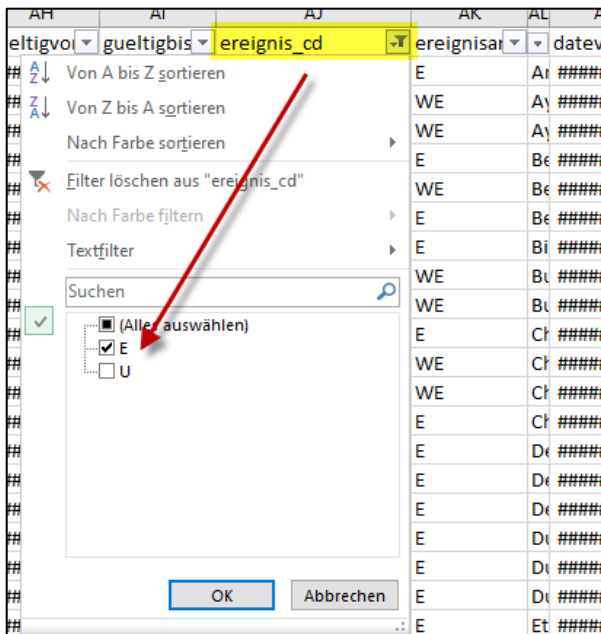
| AH | AI | AJ | AK | AL | |
|---|---|---|---|---|---|
| eltigvo | gueltigbis | ereignis_cd | ereignisar | | datev |

Von A bis Z sortieren
Von Z bis A sortieren
Nach Farbe sortieren
Filter löschen aus "ereignis_cd"
Nach Farbe filtern
Textfilter
Suchen
(Alles auswählen)
E
U
OK
Abbrechen

| AK | AL | |
|---|---|---|
| E | Ar | ##### |
| WE | Ay | ##### |
| WE | Ay | ##### |
| E | Be | ##### |
| WE | Be | ##### |
| E | Be | ##### |
| E | Bi | ##### |
| WE | Bu | ##### |
| WE | Bu | ##### |
| E | Ch | ##### |
| WE | Ch | ##### |
| WE | Ch | ##### |
| E | Ch | ##### |
| E | De | ##### |
| E | De | ##### |
| E | De | ##### |
| E | Du | ##### |
| E | Du | ##### |
| E | Du | ##### |
| E | Et | ##### |